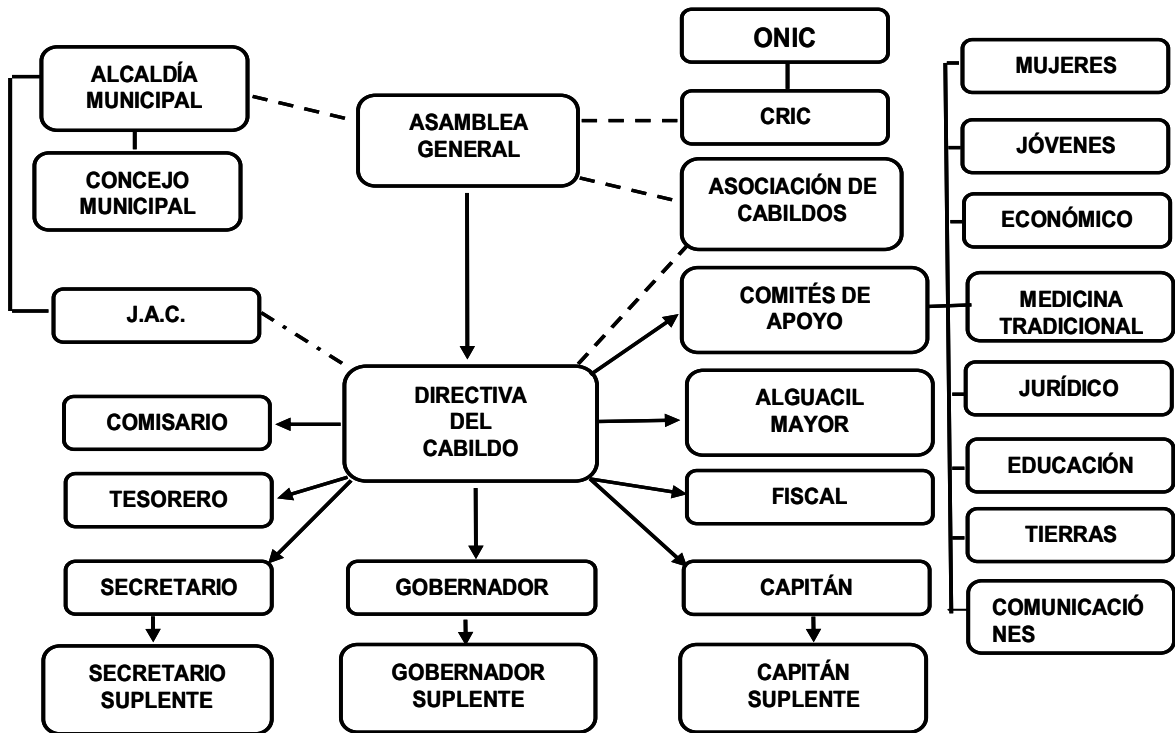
ONIC

ALCALDÍA MUNICIPAL

ASAMBLEA GENERAL

CRIC

MUJERES

JÓVENES

CONCEJO MUNICIPAL

ASOCIACIÓN DE CABILDOS

ECONÓMICO

J.A.C.

COMITÉS DE APOYO

MEDICINA TRADICIONAL

JURÍDICO

COMISARIO

DIRECTIVA DEL CABILDO

ALGUACIL MAYOR

EDUCACIÓN

TESORERO

FISCAL

TIERRAS

SECRETARIO

GOBERNADOR

CAPITÁN

COMUNICACIÓ NES

SECRETARIO SUPLENTE

GOBERNADOR SUPLENTE

CAPITÁN SUPLENTE